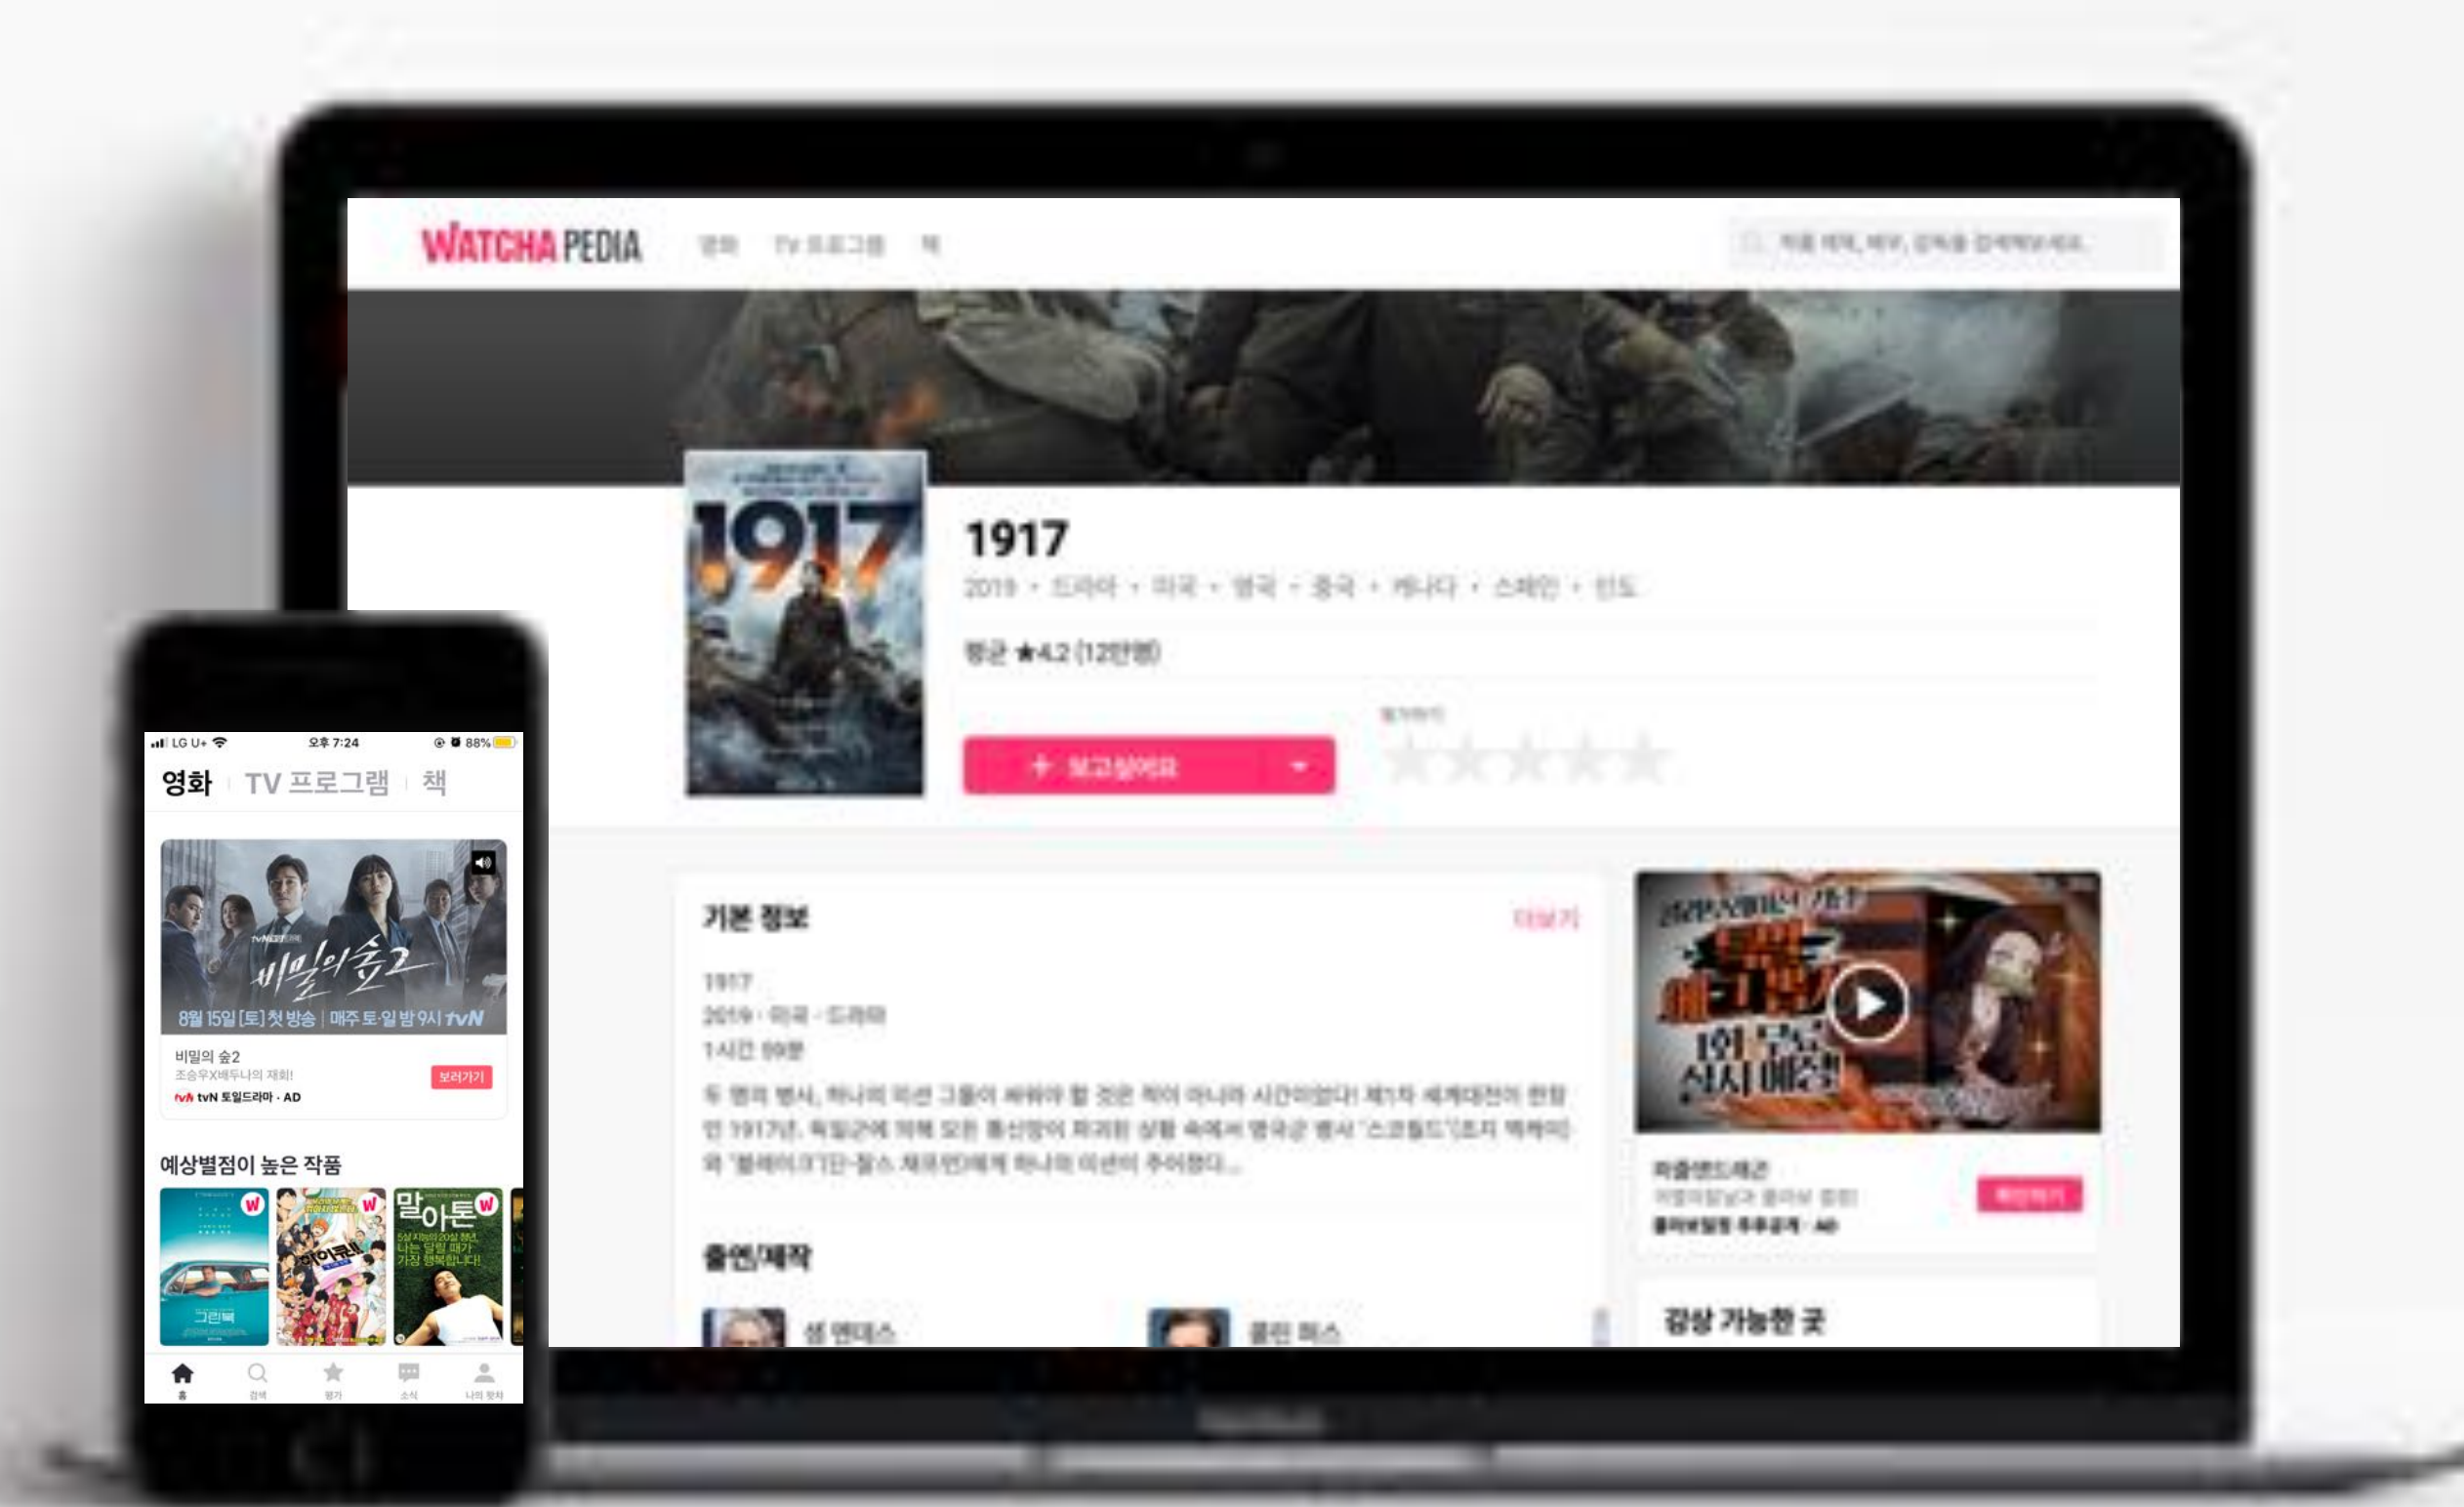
WATCHA PEDIA 영화 TV 프로그램 책

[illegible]

1917

2019 · 드라마 · 미국 · 영국 · 중국 · 캐나다 · 스페인 · 인도

평균 ★4.2 (12만명)

+ 보고싶어요

평가하기

기본 정보

더보기

1917
2019 · 미국 · 드라마
1시간 59분

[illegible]

출연/제작

샘 멘데스

콜린 퍼스

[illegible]

감상 가능한 곳

LG U+ 오후 7:24 88%

영화 TV 프로그램 책

비밀의 숲2

8월 15일 [토] 첫 방송 | 매주 토·일 밤 9시 tvN

비밀의 숲2
조승우X배두나의 재회!
tvN 토일드라마 · AD

보러가기

예상별점이 높은 작품

그린북

말아톤

홈 검색 평가 소식 나의 왓챠